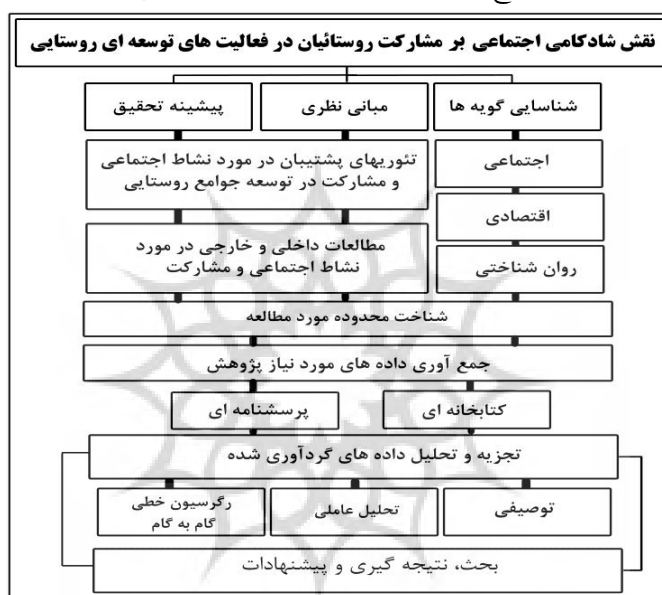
نقش شادکامی اجتماعی بر مشارکت روستائیان در فعالیت های توسعه ای روستایی

شناسایی گویه ها

مبانی نظری

پیشینه تحقیق

اجتماعی

تئوریهای پشتیبان در مورد نشاط اجتماعی و مشارکت در توسعه جوامع روستایی

اقتصادی

مطالعات داخلی و خارجی در مورد نشاط اجتماعی و مشارکت

روان شناختی

شناخت محدوده مورد مطالعه

جمع آوری داده های مورد نیاز پژوهش

کتابخانه ای

پرسشنامه ای

تجزیه و تحلیل داده های گردآوری شده

توصیفی

تحلیل عاملی

رگرسیون خطی گام به گام

بحث، نتیجه گیری و پیشنهادات